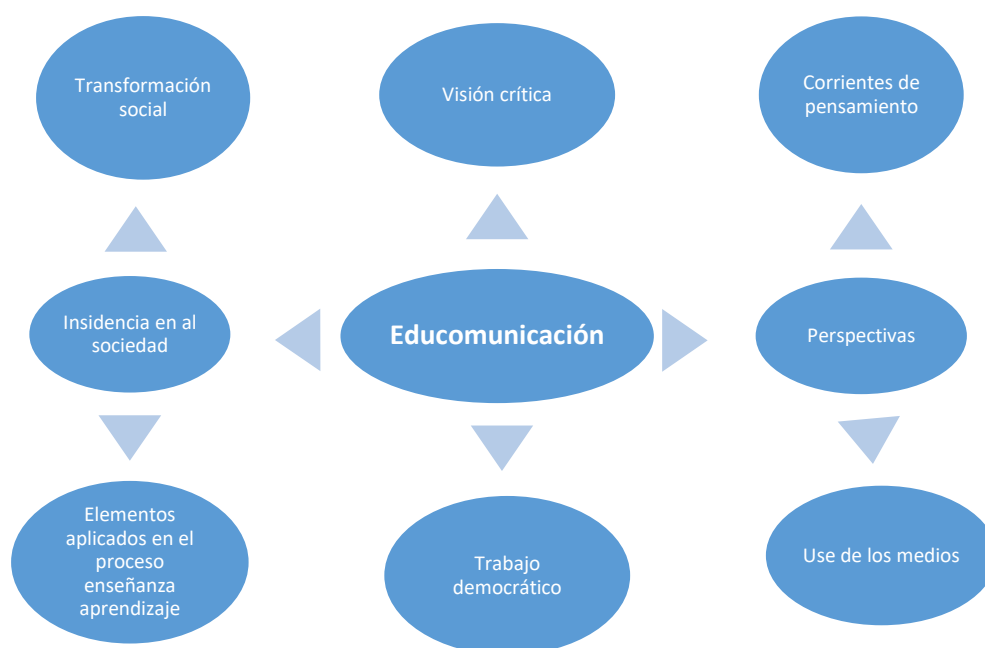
Transformación social

Visión crítica

Corrientes de pensamiento

Insidencia en al sociedad

Educomunicación

Perspectivas

Elementos aplicados en el proceso enseñanza aprendizaje

Trabajo democrático

Use de los medios